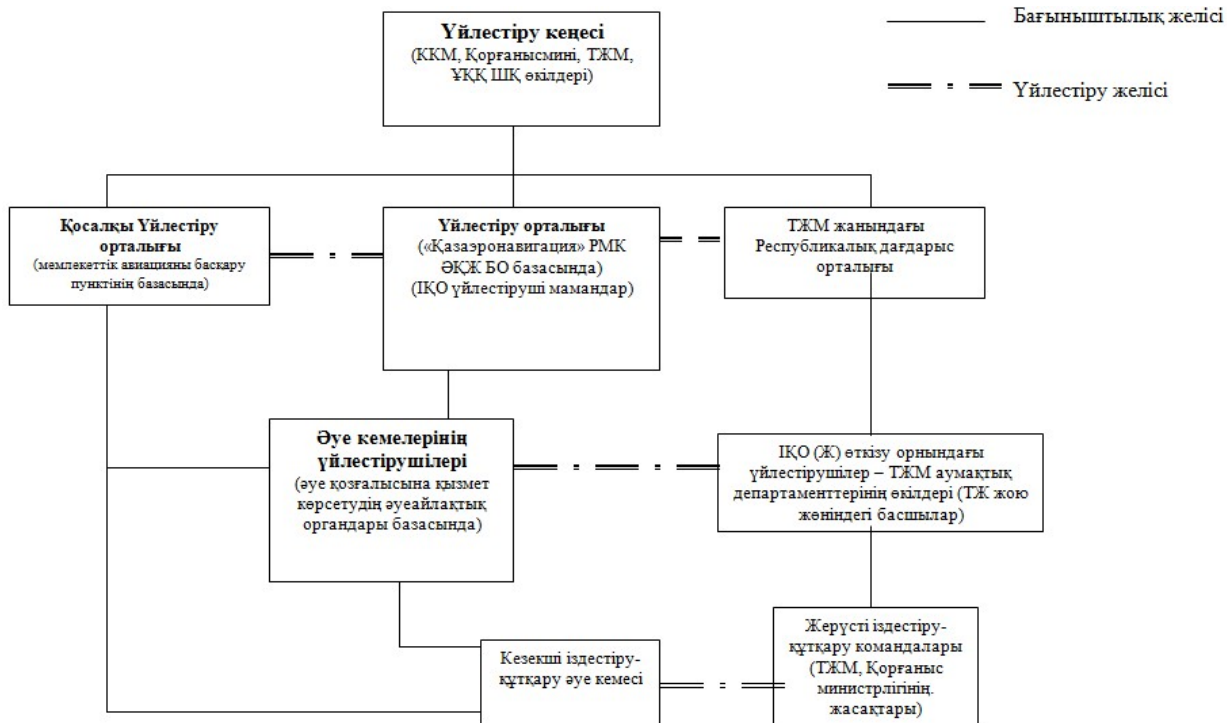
Үйлестіру кеңесі
(ККМ, Қорғанысмині, ТЖМ, ҰҚК ШҚ өкілдері)

Бағыныштылық желісі

Үйлестіру желісі

Қосалқы Үйлестіру орталығы
(мемлекеттік авиацияны басқару пунктінің базасында)

Үйлестіру орталығы
(«Қазаэронавигация» РМК ӘҚЖ БО базасында)
(ІҚО үйлестіруші мамандар)

ТЖМ жанындағы Республикалық дағдарыс орталығы

Әуе кемелерінің үйлестірушілері
(әуе қозғалысына қызмет көрсетудің әуеайлақтық органдары базасында)

ІҚО (Ж) өткізу орнындағы үйлестірушілер – ТЖМ аумақтық департаменттерінің өкілдері (ТЖ жою жөніндегі басшылар)

Кезекші іздестіру-құтқару әуе кемесі

Жерүсті іздестіру-құтқару командалары (ТЖМ, Қорғаныс министрлігінің. жасақтары)